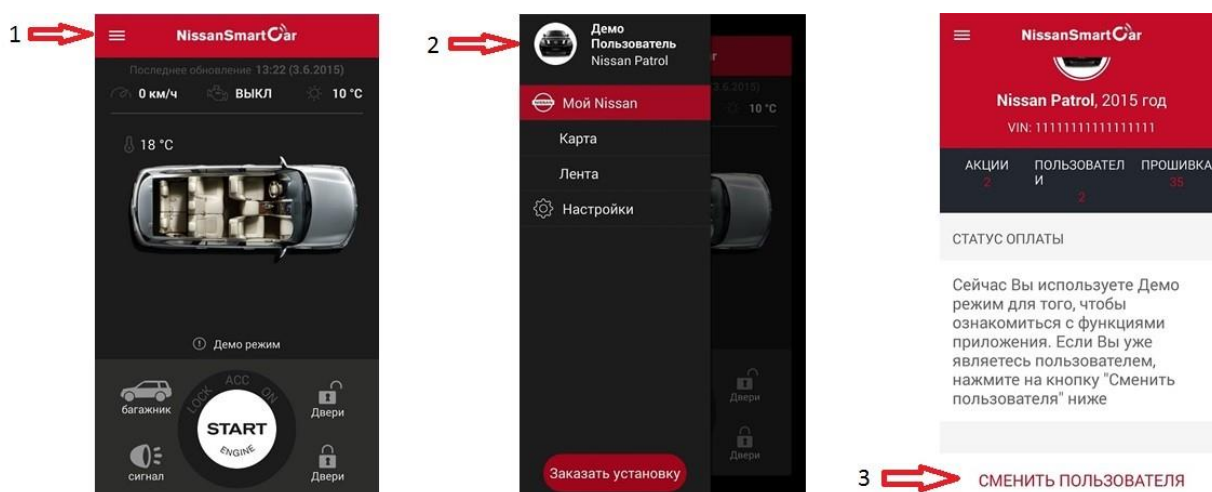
1

NissanSmartCar

Последнее обновление 13:22 (3.6.2015)

0 км/ч ВЫКЛ 10 °C

18 °C

Демо режим

багажник

LOCK ACC ON

START ENGINE

Двери

сигнал

Двери

2

Демо Пользователь Nissan Patrol

Мой Nissan

Карта

Лента

Настройки

10 °C

Двери

Двери

Заказать установку

NissanSmartCar

Nissan Patrol, 2015 год

VIN: 11111111111111111

АКЦИИ 2

ПОЛЬЗОВАТЕЛИ 2

ПРОШИВКА 35

СТАТУС ОПЛАТЫ

Сейчас Вы используете Демо режим для того, чтобы ознакомиться с функциями приложения. Если Вы уже являетесь пользователем, нажмите на кнопку "Сменить пользователя" ниже

3

СМЕНИТЬ ПОЛЬЗОВАТЕЛЯ